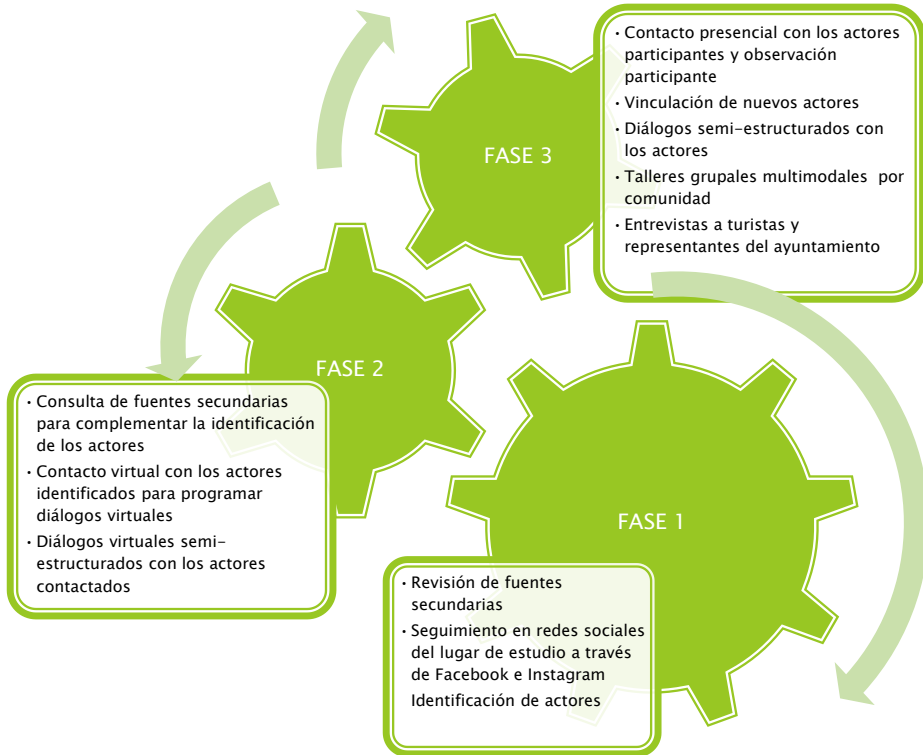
FASE 3

• Contacto presencial con los actores participantes y observación participante
• Vinculación de nuevos actores
• Diálogos semi-estructurados con los actores
• Talleres grupales multimodales por comunidad
• Entrevistas a turistas y representantes del ayuntamiento

FASE 2

• Consulta de fuentes secundarias para complementar la identificación de los actores
• Contacto virtual con los actores identificados para programar diálogos virtuales
• Diálogos virtuales semi-estructurados con los actores contactados

FASE 1

• Revisión de fuentes secundarias
• Seguimiento en redes sociales del lugar de estudio a través de Facebook e Instagram
Identificación de actores